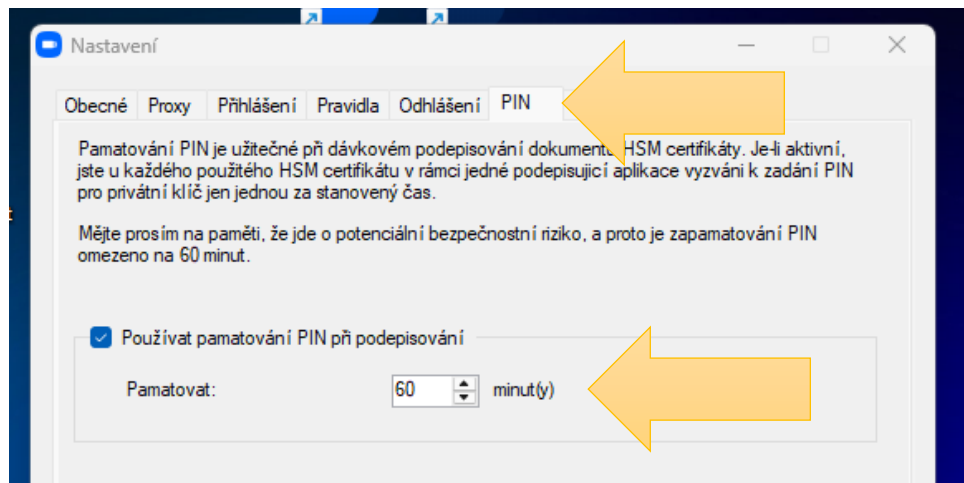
Nastavení

Obecné | Proxy | Přihlášení | Pravidla | Odhlášení | PIN

Pamatování PIN je užitečné při dávkovém podepisování dokumentů HSM certifikáty. Je-li aktivní, jste u každého použitého HSM certifikátu v rámci jedné podepisující aplikace vyzváni k zadání PIN pro privátní klíč jen jednou za stanovený čas.

Mějte prosím na paměti, že jde o potenciální bezpečnostní riziko, a proto je zapamatování PIN omezeno na 60 minut.

Používat pamatování PIN při podepisování

Pamatovat: 60 minut(y)